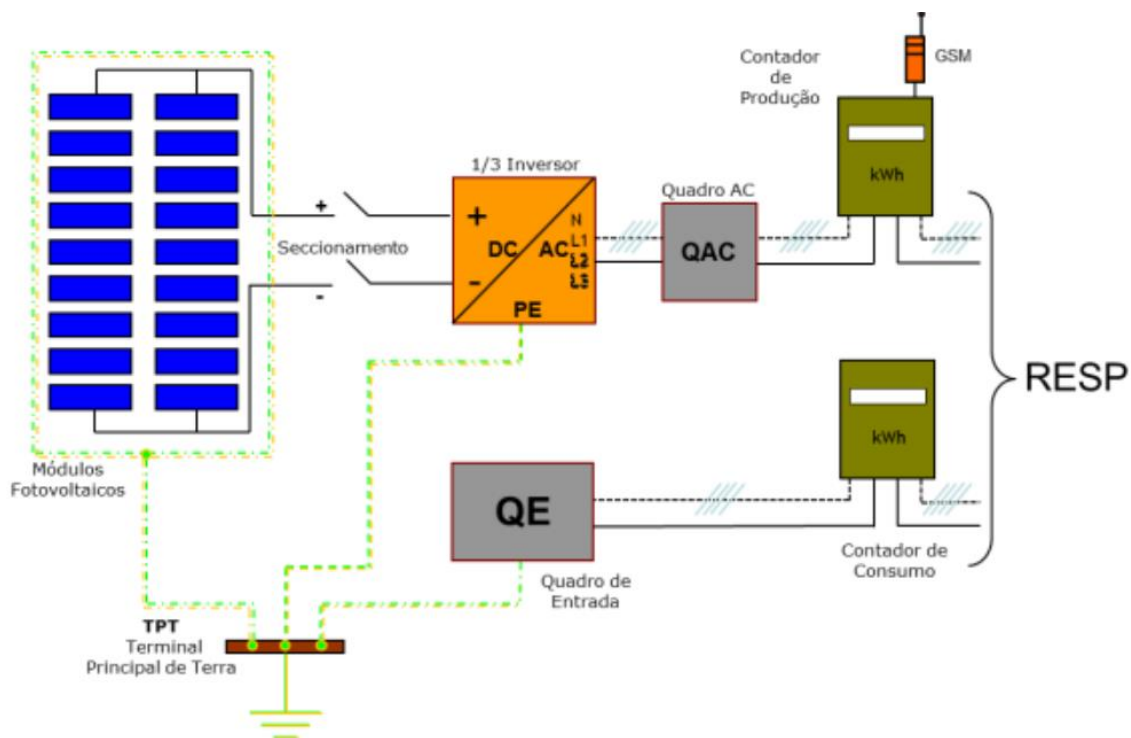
Contador de Produção

GSM

kWh

1/3 Inversor

Quadro AC

+

-

Seccionamento

+

DC

AC

-

N
L1
L2
L3

PE

QAC

RESP

kWh

QE

Módulos Fotovoltaicos

Contador de Consumo

Quadro de Entrada

TPT
Terminal
Principal de Terra